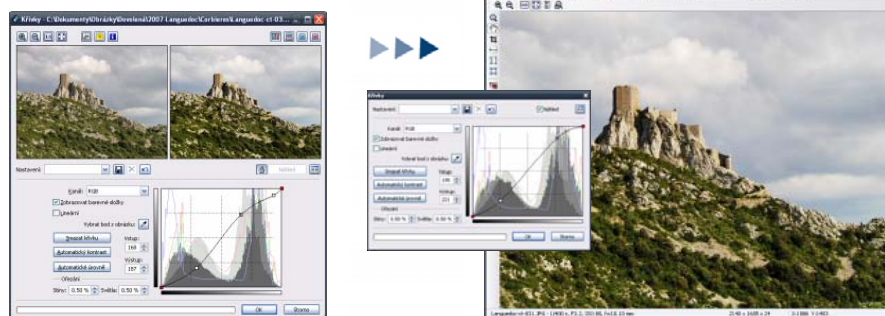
Křivky - C:\Dokumenty\Obrázky\Dovolená\2007 Languedoc\Corbieres\Languedoc-ct-03...

Nastavení

Náhled

Kanál: RGB

Zobrazovat barevné složky

Lineární

Vybrat bod z obrázku:

Smazat křivku

Automatický kontrast

Automatické úrovně

Vstup: 160

Výstup: 197

Ořezání

Stíny: 0.50 %

Světla: 0.50 %

OK

Storno

Křivky

Nastavení

Náhled

Kanál: RGB

Zobrazovat barevné složky

Lineární

Vybrat bod z obrázku:

Smazat křivku

Automatický kontrast

Automatické úrovně

Vstup: 186

Výstup: 221

Ořezání

Stíny: 0.50 %

Světla: 0.50 %

OK

Storno

Languedoc-ct-031.JPG - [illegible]

2540 x 1685 x 24

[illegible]